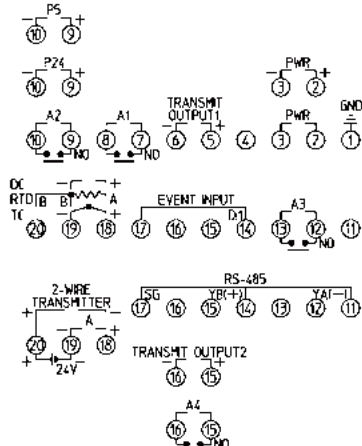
PS
− +
⑩ ⑨

P24
− +
⑩ ⑨

PWR
− +
③ ②

A2
⑩ ⑨
NO

A1
⑧ ⑦
NO

TRANSMIT OUTPUT1
− +
⑥ ⑤

④

PWR
③ ②

GND
①

DC
RTD B B A
TC
− +
⑳ ⑲ ⑱

EVENT INPUT
D1
⑰ ⑯ ⑮ ⑭

A3
⑬ ⑫
NO

⑪

2-WIRE TRANSMITTER
+ −
A
− +
⑳ ⑲ ⑱
24V

RS-485
SG YB(+) YA(−)
⑰ ⑯ ⑮ ⑭ ⑬ ⑫ ⑪

TRANSMIT OUTPUT2
− +
⑯ ⑮

A4
⑯ ⑮
NO